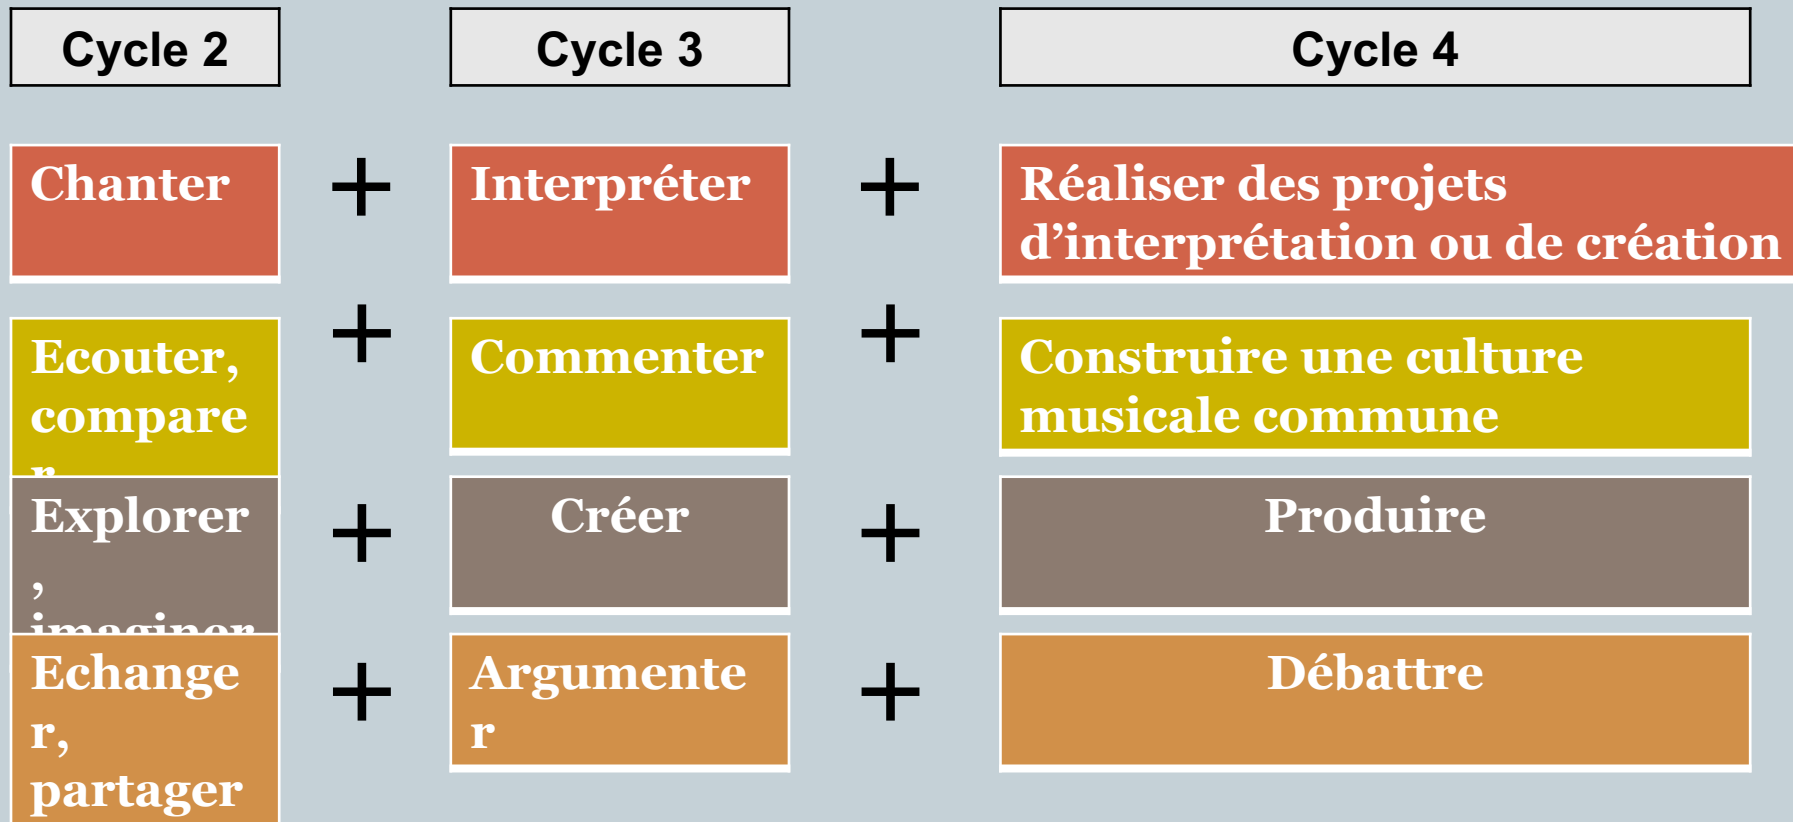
| Cycle 2 | | Cycle 3 | | Cycle 4 |
|---|---|---|---|---|
| Chanter | + | Interpréter | + | Réaliser des projets d'interprétation ou de création |
| Ecouter, compare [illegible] | + | Commenter | + | Construire une culture musicale commune |
| Explorer , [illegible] | + | Créer | + | Produire |
| Echange r, partager | + | Argumente r | + | Débattre |